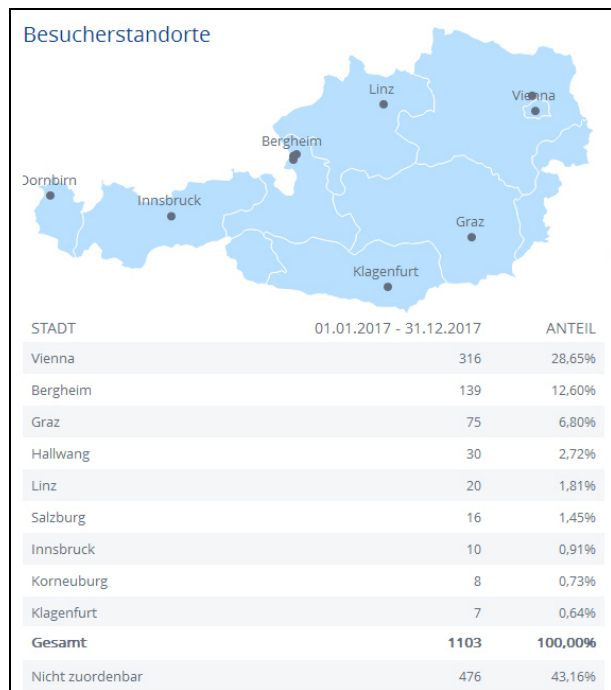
Besucherstandorte

Linz
Vienna
Bergheim
Dornbirn
Innsbruck
Graz
Klagenfurt

| STADT | 01.01.2017 - 31.12.2017 | ANTEIL |
|---|---|---|
| Vienna | 316 | 28,65% |
| Bergheim | 139 | 12,60% |
| Graz | 75 | 6,80% |
| Hallwang | 30 | 2,72% |
| Linz | 20 | 1,81% |
| Salzburg | 16 | 1,45% |
| Innsbruck | 10 | 0,91% |
| Korneuburg | 8 | 0,73% |
| Klagenfurt | 7 | 0,64% |
| **Gesamt** | **1103** | **100,00%** |
| Nicht zuordenbar | 476 | 43,16% |